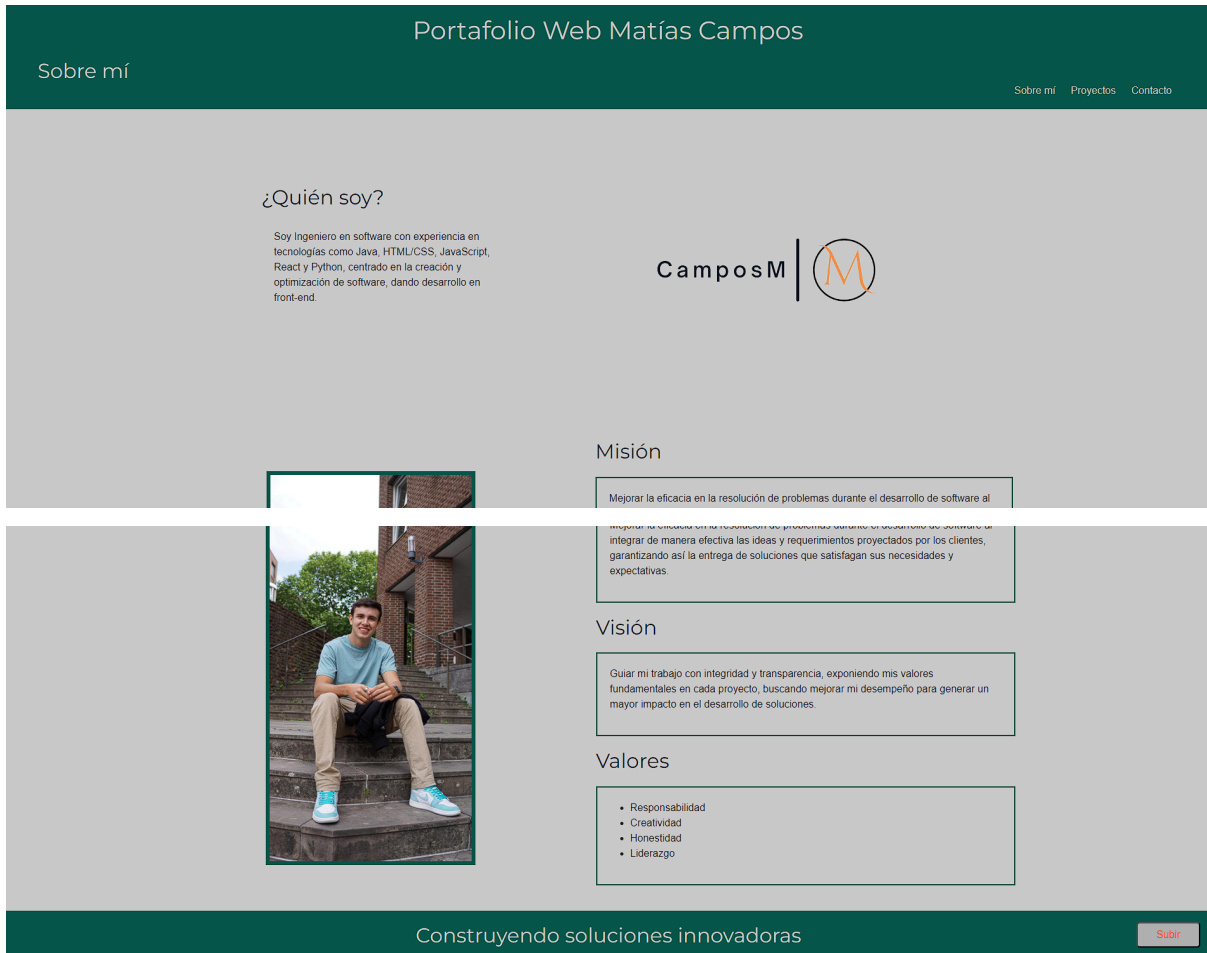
Portafolio Web Matías Campos

Sobre mí

Sobre mí Proyectos Contacto

¿Quién soy?

Soy Ingeniero en software con experiencia en tecnologías como Java, HTML/CSS, JavaScript, React y Python, centrado en la creación y optimización de software, dando desarrollo en front-end.

CamposM M

Misión

Mejorar la eficacia en la resolución de problemas durante el desarrollo de software al

Mejorar la eficacia en la resolución de problemas durante el desarrollo de software al integrar de manera efectiva las ideas y requerimientos proyectados por los clientes, garantizando así la entrega de soluciones que satisfagan sus necesidades y expectativas.

Visión

Guiar mi trabajo con integridad y transparencia, exponiendo mis valores fundamentales en cada proyecto, buscando mejorar mi desempeño para generar un mayor impacto en el desarrollo de soluciones.

Valores

- Responsabilidad
- Creatividad
- Honestidad
- Liderazgo

Construyendo soluciones innovadoras

Subir